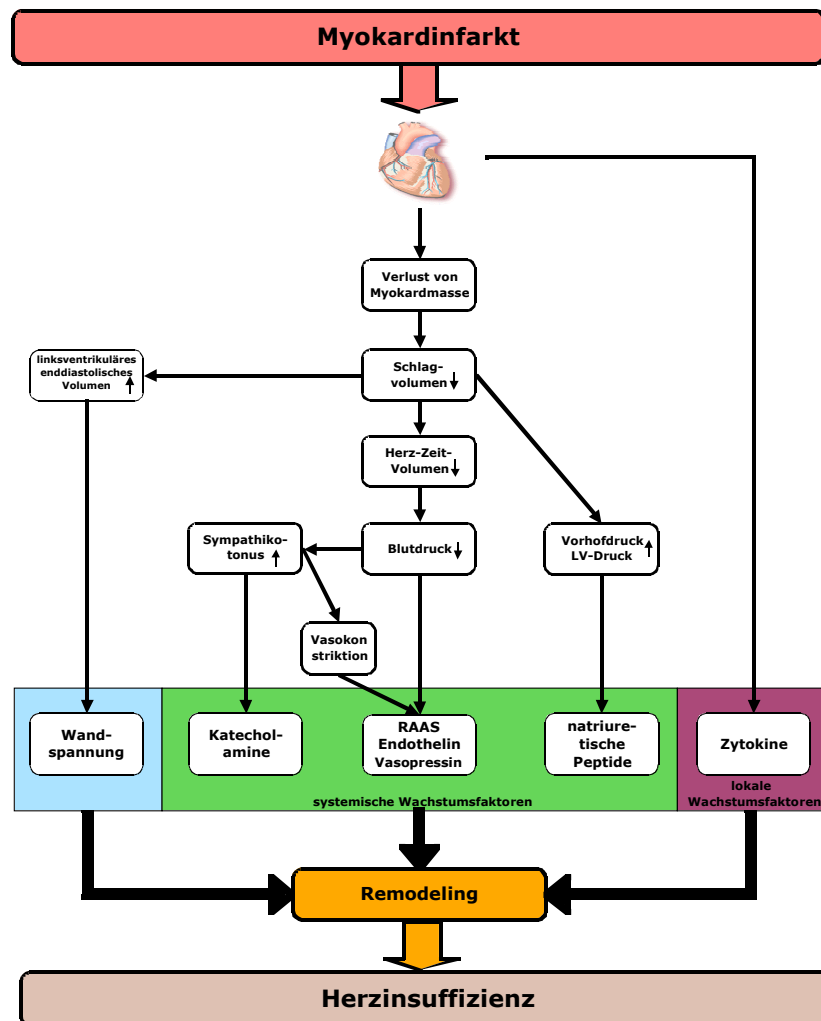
Myokardinfarkt

Verlust von Myokardmasse

linksventrikuläres enddiastolisches Volumen ↑

Schlagvolumen ↓

Herz-Zeit-Volumen ↓

Sympathikotonus ↑

Blutdruck ↓

Vorhofdruck LV-Druck ↑

Vasokonstriktion

Wandspannung

Katecholamine

RAAS Endothelin Vasopressin

natriuretische Peptide

Zytokine

systemische Wachstumsfaktoren

lokale Wachstumsfaktoren

Remodeling

Herzinsuffizienz